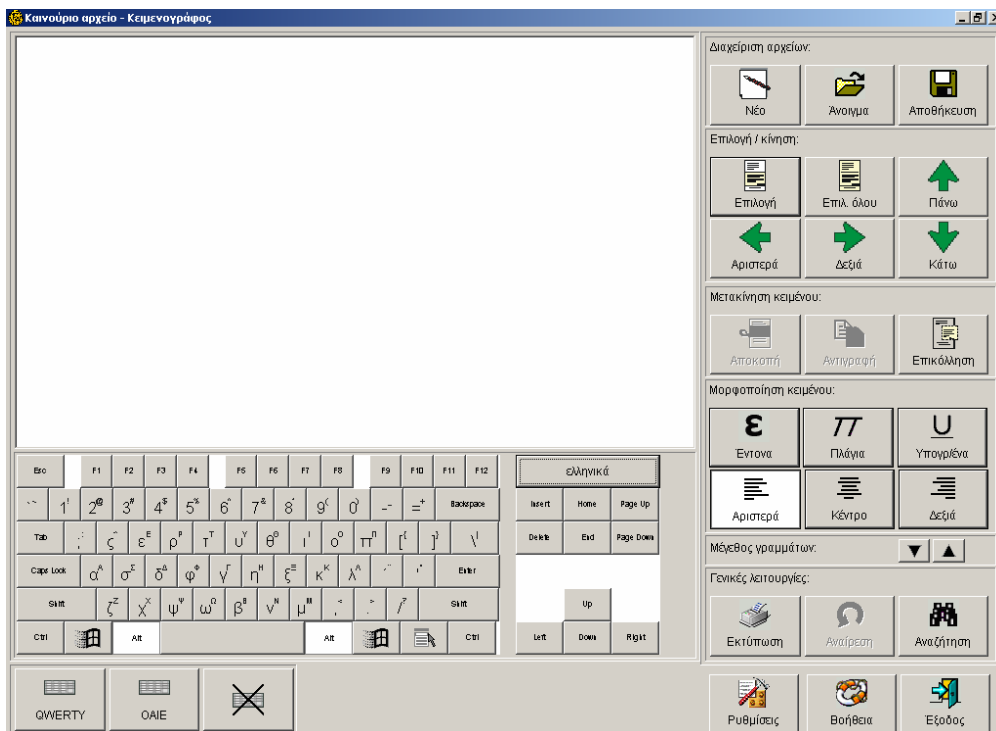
Καινούριο αρχείο - Κειμενογράφος

Διαχείριση αρχείων:
Νέο
Άνοιγμα
Αποθήκευση

Επιλογή / κίνηση:
Επιλογή
Επιλ. όλου
Πάνω
Αριστερά
Δεξιά
Κάτω

Μετακίνηση κειμένου:
Αποκοπή
Αντιγραφή
Επικόλληση

Μορφοποίηση κειμένου:
Ε
Π
U
Έντονα
Πλάγια
Υπογράμμιση
Αριστερά
Κέντρο
Δεξιά

Μέγεθος γραμμάτων:

Γενικές λειτουργίες:
Εκτύπωση
Αναίρεση
Αναζήτηση

Esc F1 F2 F3 F4 F5 F6 F7 F8 F9 F10 F11 F12
ελληνικά
` 1 2 3 4 5 6 7 8 9 0 - = Backspace
Insert Home Page Up
Tab ; ς ε ρ τ υ θ ι ο π [ ] \
Delete End Page Down
Caps Lock α σ δ φ γ η ξ κ λ ' Enter
Shift ζ χ ψ ω β ν μ , . / Shift
Up
Ctrl Alt Alt Ctrl
Left Down Right

QWERTY
ΟΑΙΕ

Ρυθμίσεις
Βοήθεια
Έξοδος